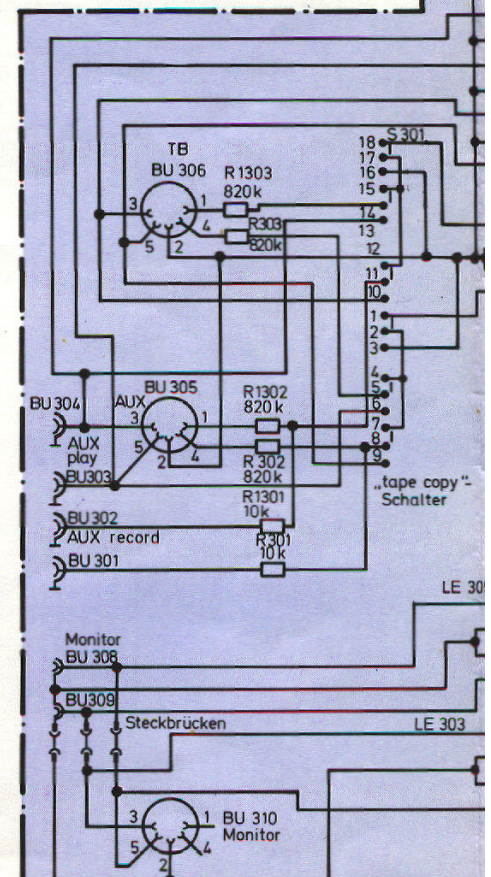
TB
BU 306
3
1
5
2
4
R1303
820k
R303
820k
S 301
18
17
16
15
14
13
12
11
10
1
2
3
4
5
6
7
8
9
BU 305
AUX
3
1
5
2
4
R1302
820 k
R 302
820k
R1301
10k
R301
10k
BU 304
AUX
play
BU303
BU 302
AUX record
BU 301
„tape copy"-
Schalter
LE 30
Monitor
BU 308
BU309
Steckbrücken
LE 303
BU 310
Monitor
3
1
5
2
4